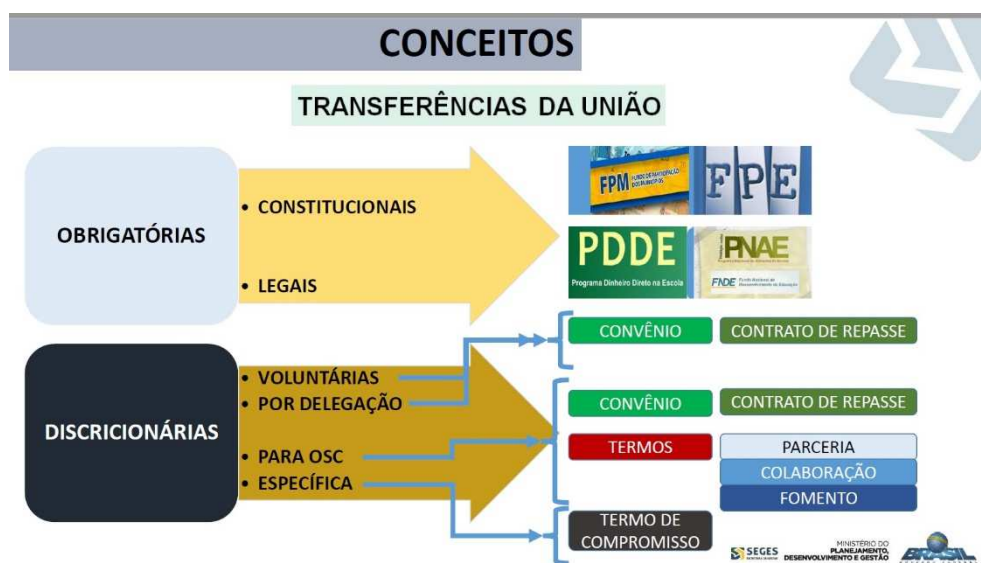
CONCEITOS

TRANSFERÊNCIAS DA UNIÃO

OBRIGATÓRIAS

• CONSTITUCIONAIS

• LEGAIS

FPM FUNDO DE PARTICIPAÇÃO DOS MUNICÍPIOS

FPE

PDDE
Programa Dinheiro Direto na Escola

PNAE

FNDE

DISCRICIONÁRIAS

• VOLUNTÁRIAS
• POR DELEGAÇÃO

• PARA OSC
• ESPECÍFICA

CONVÊNIO | CONTRATO DE REPASSE

CONVÊNIO | CONTRATO DE REPASSE

TERMOS | PARCERIA
COLABORAÇÃO
FOMENTO

TERMO DE COMPROMISSO

SEGES

MINISTÉRIO DO PLANEJAMENTO, DESENVOLVIMENTO E GESTÃO

BRASIL